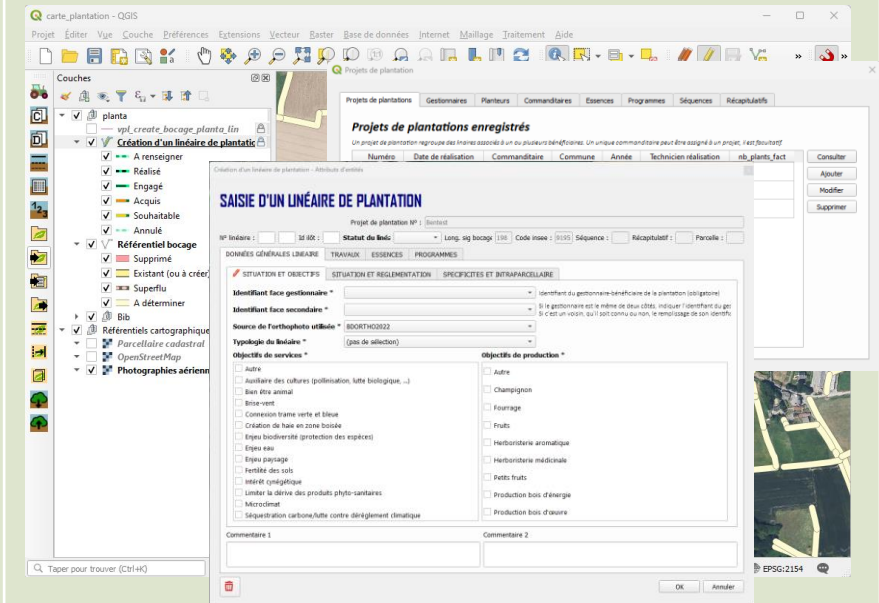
carte_plantation - QGIS

Projet Éditer Vue Couche Préférences Extensions Vecteur Raster Base de données Internet Maillage Traitement Aide

Couches

planta
vpl_create_bocage_planta_lin
Création d'un linéaire de plantatio
A renseigner
Réalisé
Engagé
Acquis
Souhaitable
Annulé
Référentiel bocage
Supprimé
Existant (ou à créer)
Superflu
A déterminer
Bib
Référentiels cartographique
Parcellaire cadastral
OpenStreetMap
Photographies aérienn

Taper pour trouver (Ctrl+K)

Projets de plantation

Projets de plantations | Gestionnaires | Planteurs | Commanditaires | Essences | Programmes | Séquences | Récapitulatifs

Projets de plantations enregistrés

Un projet de plantation regroupe des linéaires associés à un ou plusieurs bénéficiaires. Un unique commanditaire peut être assigné à un projet, il est facultatif

| Numéro | Date de réalisation | Commanditaire | Commune | Année | Technicien réalisation | nb_plants_fact |
|---|---|---|---|---|---|---|

Consulter
Ajouter
Modifier
Supprimer

Création d'un linéaire de plantation — Attributs d'entités

SAISIE D'UN LINÉAIRE DE PLANTATION

Projet de plantation N° : Sentest

N° linéaire : Id ilôt : Statut du liné: Long. sig bocage 196 Code insee : 9195 Séquence : Récapitulatif : Parcelle :

DONNÉES GÉNÉRALES LINÉAIRE | TRAVAUX | ESSENCES | PROGRAMMES

SITUATION ET OBJECTIFS | SITUATION ET REGLEMENTATION | SPECIFICITES ET INTRAPARCELLAIRE

Identifiant face gestionnaire * Identifiant du gestionnaire-bénéficiaire de la plantation (obligatoire)

Identifiant face secondaire * Si le gestionnaire est le même de deux côtés, indiquer l'identifiant du ges Si c'est un voisin, qu'il soit connu ou non, le remplissage de son identific

Source de l'orthophoto utilisée * BDORTHO2022

Typologie du linéaire * (pas de sélection)

Objectifs de services *
Autre
Auxiliaire des cultures (pollinisation, lutte biologique, ...)
Bien être animal
Brise-vent
Connexion trame verte et bleue
Création de haie en zone boisée
Enjeu biodiversité (protection des espèces)
Enjeu eau
Enjeu paysage
Fertilité des sols
Intérêt cynégétique
Limiter la dérive des produits phyto-sanitaires
Microclimat
Séquestration carbone/lutte contre dérèglement climatique

Objectifs de production *
Autre
Champignon
Fourrage
Fruits
Herboristerie aromatique
Herboristerie médicinale
Petits fruits
Production bois d'énergie
Production bois d'oeuvre

Commentaire 1
Commentaire 2

OK Annuler

EPSG:2154